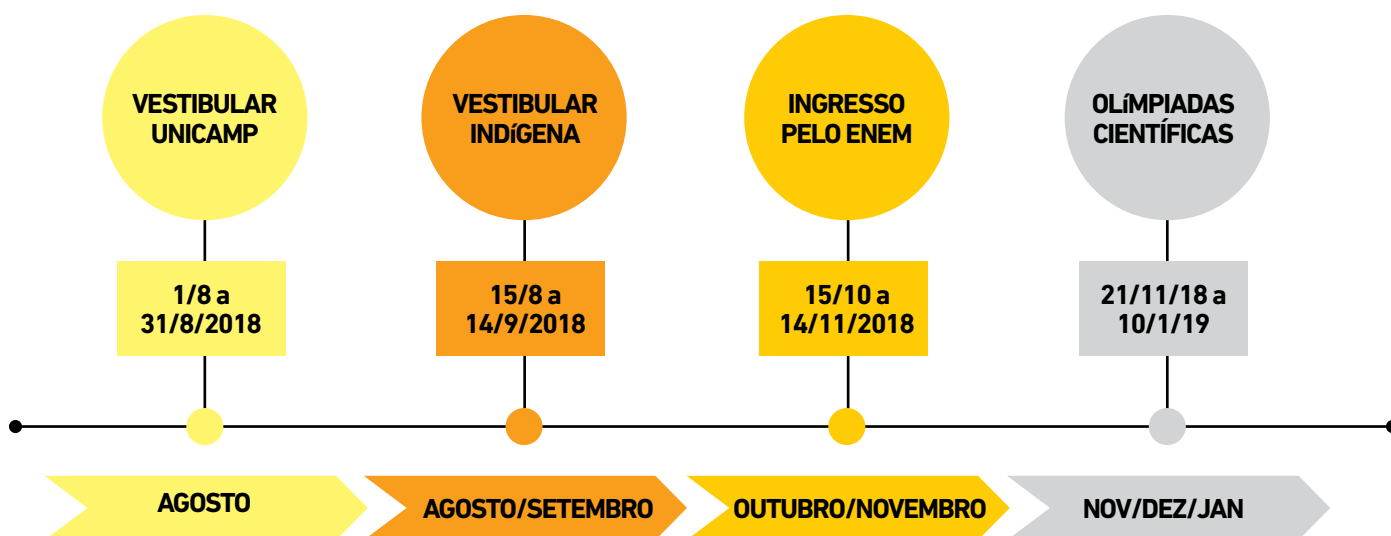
VESTIBULAR UNICAMP

1/8 a 31/8/2018

VESTIBULAR INDíGENA

15/8 a 14/9/2018

INGRESSO PELO ENEM

15/10 a 14/11/2018

OLíMPIADAS CIENTÍFICAS

21/11/18 a 10/1/19

AGOSTO

AGOSTO/SETEMBRO

OUTUBRO/NOVEMBRO

NOV/DEZ/JAN